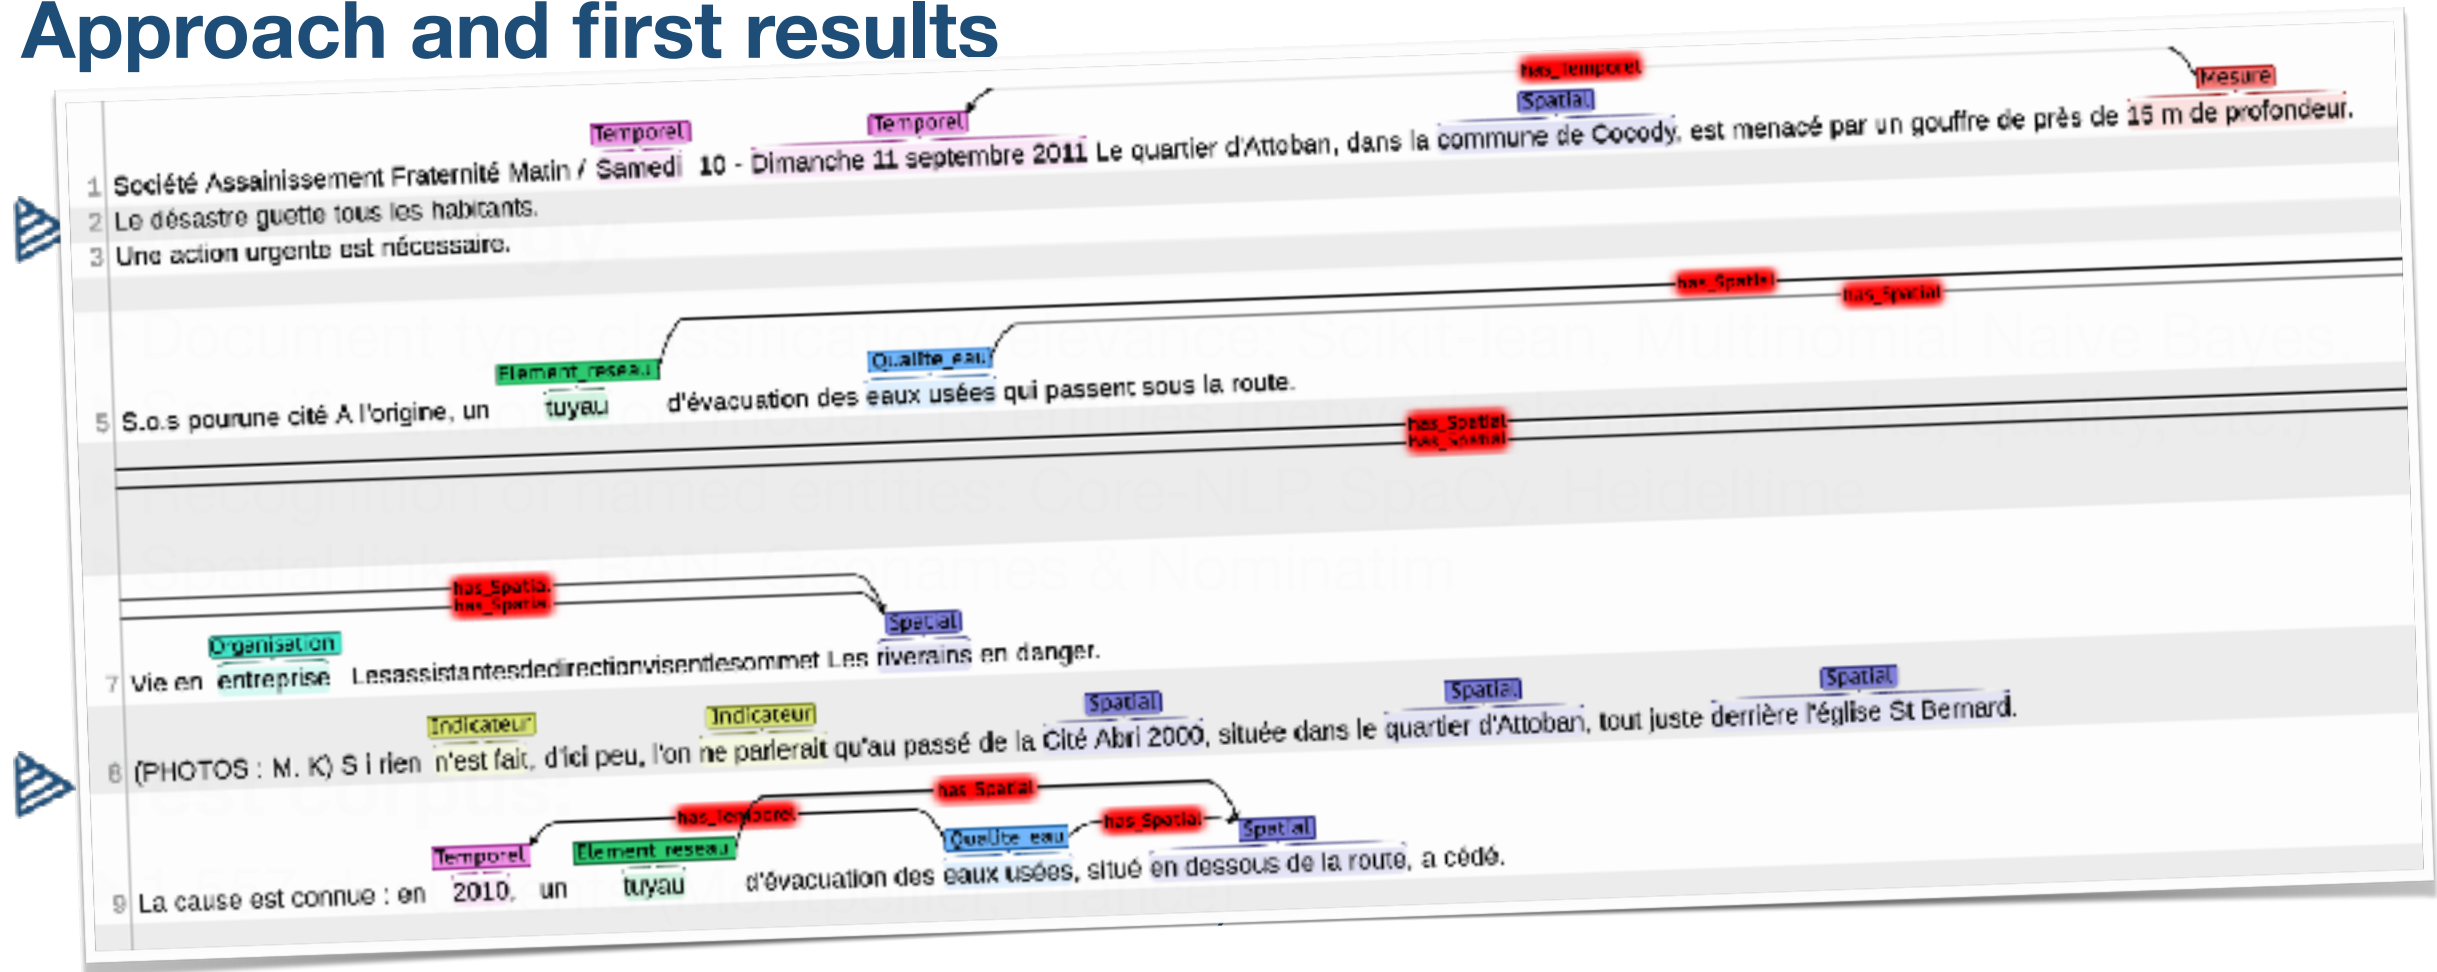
Approach and first results

has_temporel
Mesure
Spatial
Temporel
Temporel

1 Société Assainissement Fraternité Matin / Samedi 10 - Dimanche 11 septembre 2011 Le quartier d'Attoban, dans la commune de Cocody, est menacé par un gouffre de près de 15 m de profondeur.
2 Le désastre guette tous les habitants.
3 Une action urgente est nécessaire.

has_Spatial
has_Spatial
Element_reseau
Qualite_eau

5 S.o.s pourune cité A l'origine, un tuyau d'évacuation des eaux usées qui passent sous la route.

has_Spatial
has_Spatial

has_Spatial
has_Spatial
Spatial
Organisation

7 Vie en entreprise Lesassistantesdedirectionvisentlesommet Les riverains en danger.

Spatial
Spatial
Spatial
Indicateur
Indicateur

8 (PHOTOS : M. K) S i rien n'est fait, d'ici peu, l'on ne parlerait qu'au passé de la Cité Abri 2000, située dans le quartier d'Attoban, tout juste derrière l'église St Bernard.

has_Spatial
has_temporel
has_Spatial
Temporel
Element_reseau
Qualite_eau
Spatial

9 La cause est connue : en 2010, un tuyau d'évacuation des eaux usées, situé en dessous de la route, a cédé.